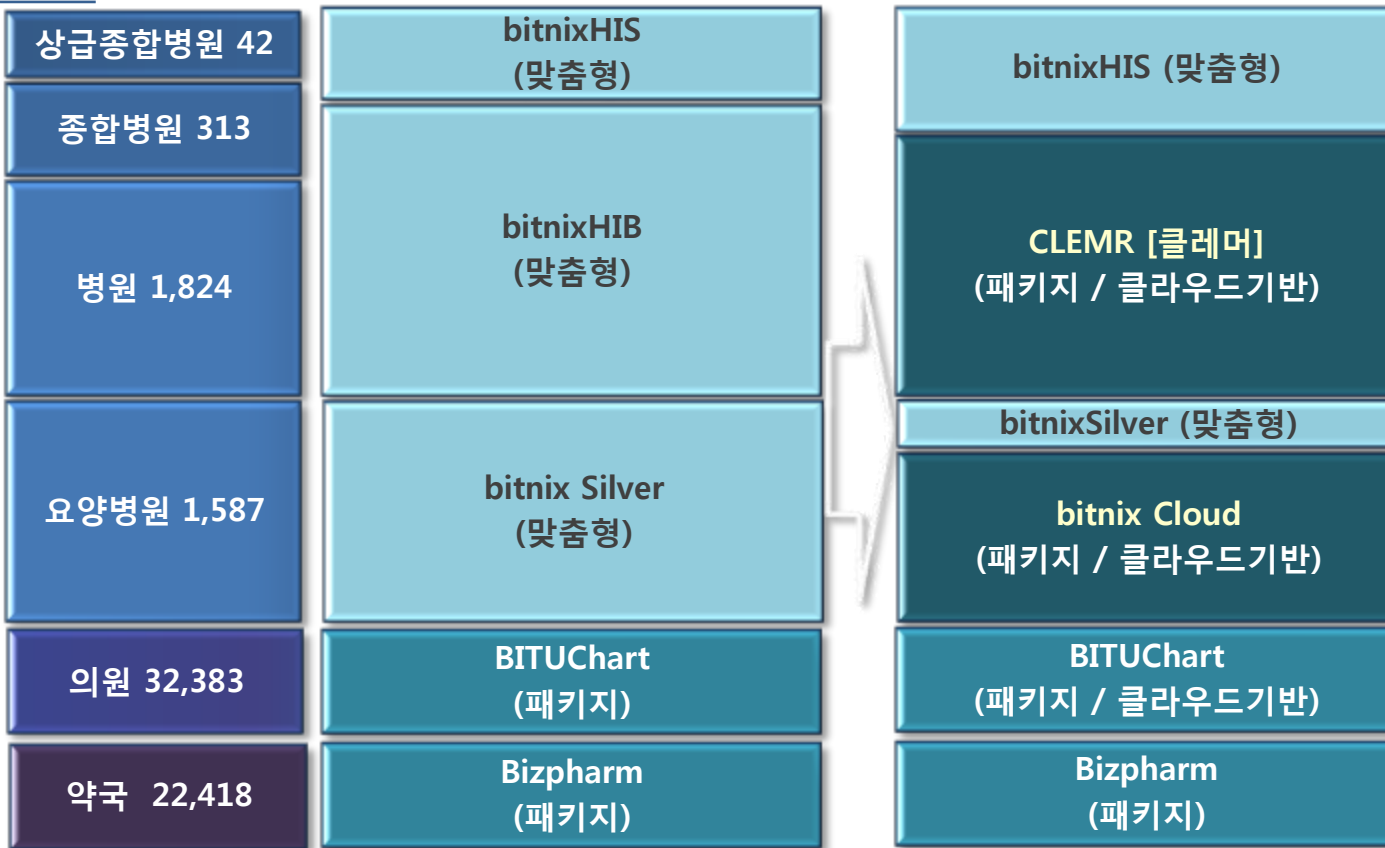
상급종합병원 42

종합병원 313

병원 1,824

요양병원 1,587

의원 32,383

약국 22,418

bitnixHIS
(맞춤형)

bitnixHIB
(맞춤형)

bitnix Silver
(맞춤형)

BITUChart
(패키지)

Bizpharm
(패키지)

bitnixHIS (맞춤형)

CLEMR [클레머]
(패키지 / 클라우드기반)

bitnixSilver (맞춤형)

bitnix Cloud
(패키지 / 클라우드기반)

BITUChart
(패키지 / 클라우드기반)

Bizpharm
(패키지)